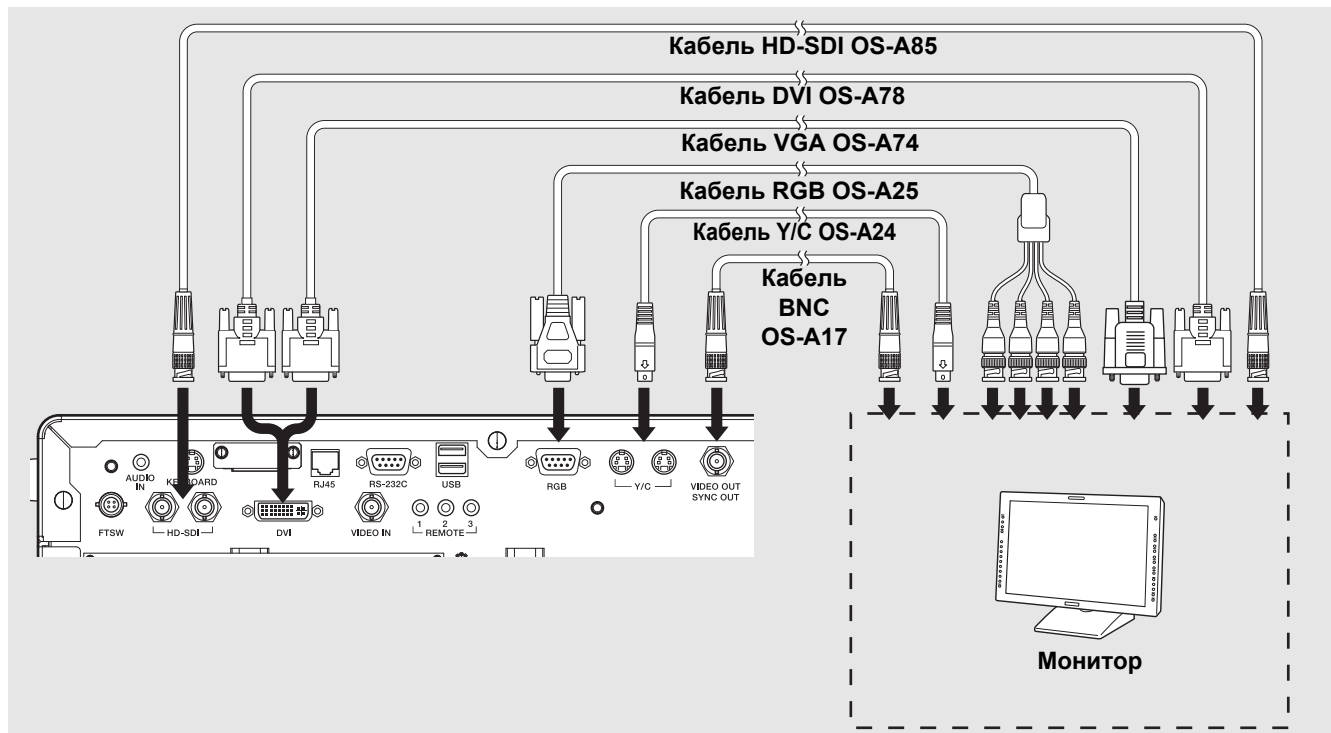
Кабель HD-SDI OS-A85

Кабель DVI OS-A78

Кабель VGA OS-A74

Кабель RGB OS-A25

Кабель Y/C OS-A24

Кабель BNC OS-A17

AUDIO IN

KEYBOARD

RJ45

RS-232C

USB

RGB

Y/C

VIDEO OUT SYNC OUT

FTSW

HD-SDI

DVI

VIDEO IN

1 2 3 REMOTE

Монитор